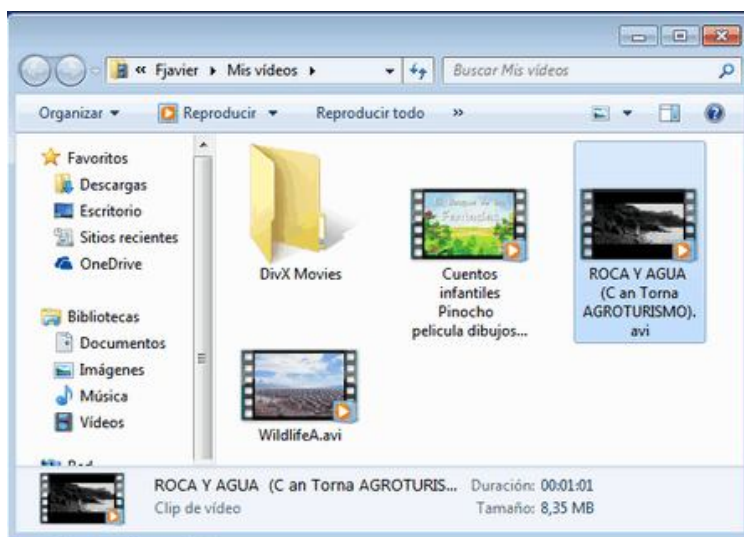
« Fjavier ▸ Mis vídeos ▸
Buscar Mis vídeos

Organizar ▾ Reproducir ▾ Reproducir todo »

Favoritos
Descargas
Escritorio
Sitios recientes
OneDrive

Bibliotecas
Documentos
Imágenes
Música
Vídeos

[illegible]

DivX Movies

Cuentos infantiles Pinocho pelicula dibujos...

ROCA Y AGUA (C an Torna AGROTURISMO).avi

WildlifeA.avi

ROCA Y AGUA (C an Torna AGROTURIS... Duración: 00:01:01
Clip de vídeo Tamaño: 8,35 MB